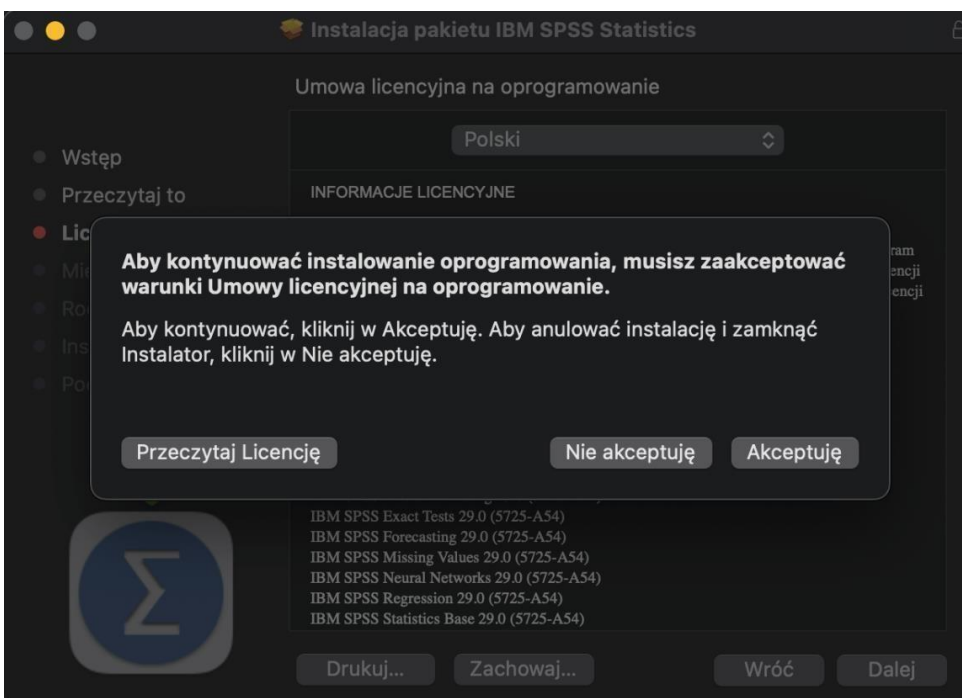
Instalacja pakietu IBM SPSS Statistics

Umowa licencyjna na oprogramowanie

Polski

Wstęp
Przeczytaj to
Lic
Mi
Ro
Ins
Po

INFORMACJE LICENCYJNE

ram
encji
encji

Aby kontynuować instalowanie oprogramowania, musisz zaakceptować warunki Umowy licencyjnej na oprogramowanie.

Aby kontynuować, kliknij w Akceptuję. Aby anulować instalację i zamknąć Instalator, kliknij w Nie akceptuję.

Przeczytaj Licencję

Nie akceptuję

Akceptuję

IBM SPSS Exact Tests 29.0 (5725-A54)
IBM SPSS Forecasting 29.0 (5725-A54)
IBM SPSS Missing Values 29.0 (5725-A54)
IBM SPSS Neural Networks 29.0 (5725-A54)
IBM SPSS Regression 29.0 (5725-A54)
IBM SPSS Statistics Base 29.0 (5725-A54)

Drukuj...
Zachowaj...
Wróć
Dalej